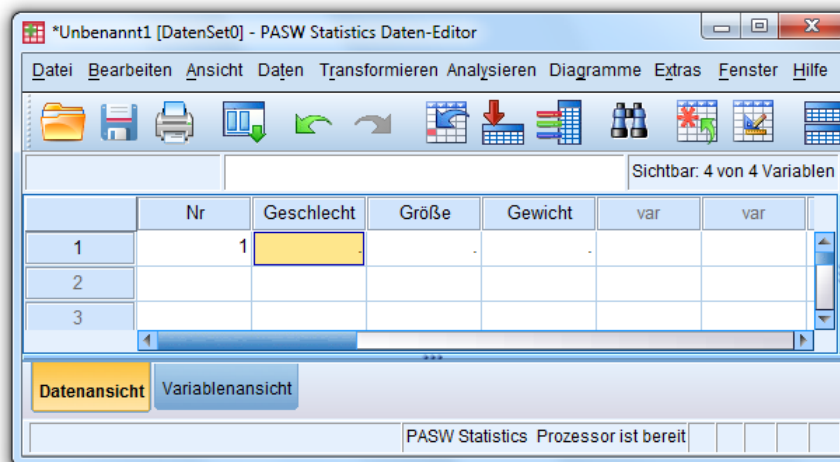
*Unbenannt1 [DatenSet0] - PASW Statistics Daten-Editor

Datei Bearbeiten Ansicht Daten Transformieren Analysieren Diagramme Extras Fenster Hilfe

Sichtbar: 4 von 4 Variablen

| | Nr | Geschlecht | Größe | Gewicht | var | var |
|---|---|---|---|---|---|---|
| 1 | 1 | . | . | . | | |
| 2 | | | | | | |
| 3 | | | | | | |

Datenansicht Variablenansicht

PASW Statistics Prozessor ist bereit